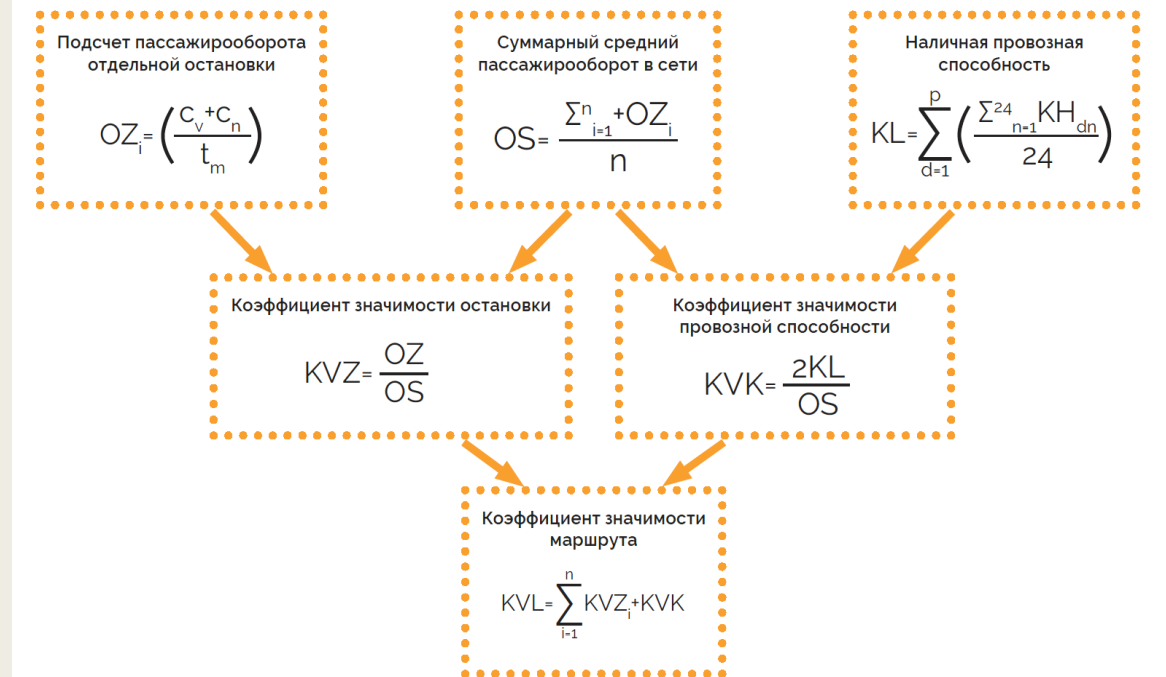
Подсчет пассажирооборота отдельной остановки

$OZ_i = \left(\frac{C_v + C_n}{t_m}\right)$

Суммарный средний пассажирооборот в сети

$OS = \frac{\sum^n_{i=1} + OZ_i}{n}$

Наличная провозная способность

$KL = \sum_{d=1}^{p} \left(\frac{\sum^{24}_{n=1} KH_{dn}}{24}\right)$

Коэффициент значимости остановки

$KVZ = \frac{OZ}{OS}$

Коэффициент значимости провозной способности

$KVK = \frac{2KL}{OS}$

Коэффициент значимости маршрута

$KVL = \sum_{i-1}^{n} KVZ_i + KVK$